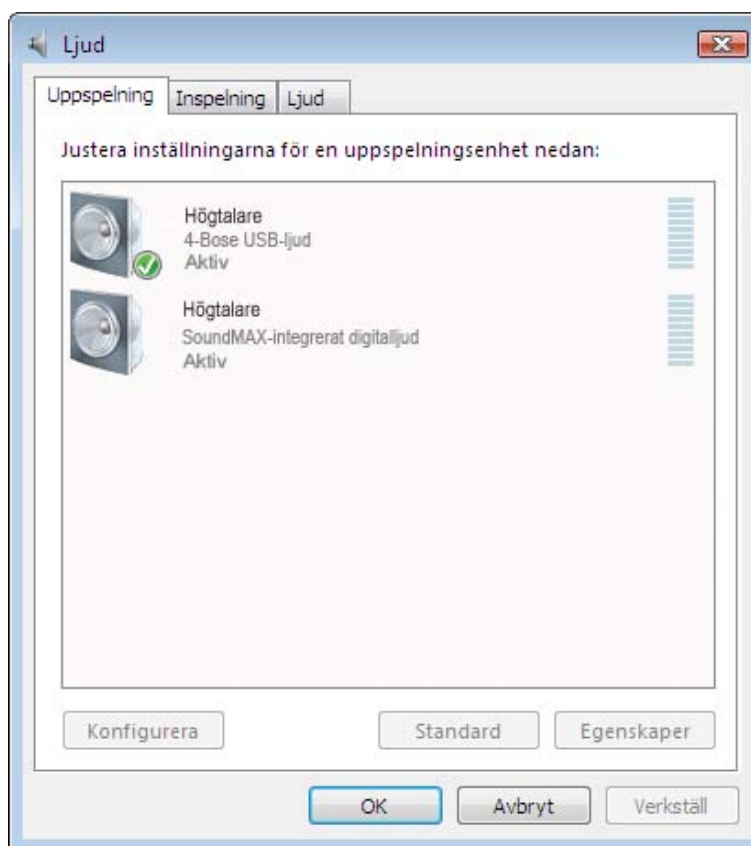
Ljud

Uppspelning | Inspelning | Ljud

Justera inställningarna för en uppspelningsenhet nedan:

Högtalare
4-Bose USB-ljud
Aktiv

Högtalare
SoundMAX-integrerat digitalljud
Aktiv

Konfigurera

Standard

Egenskaper

OK

Avbryt

Verkställ